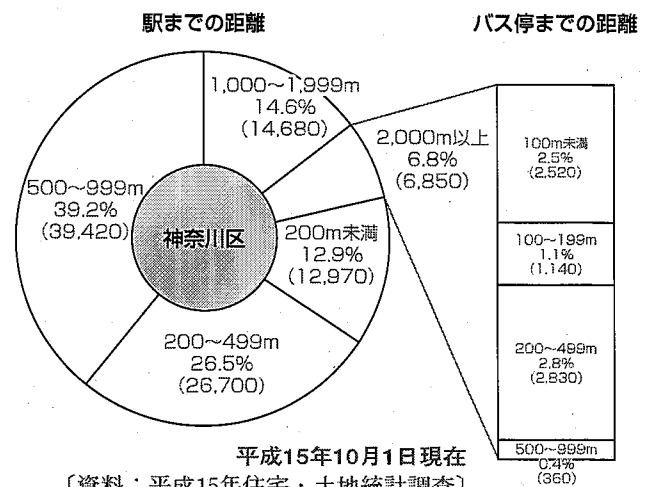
駅までの距離

バス停までの距離

1,000~1,999m
14.6%
(14,680)

2,000m以上
6.8%
(6,850)

500~999m
39.2%
(39,420)

神奈川区

200m未満
12.9%
(12,970)

200~499m
26.5%
(26,700)

100m未満
2.5%
(2,520)

100~199m
1.1%
(1,140)

200~499m
2.8%
(2,830)

500~999m
0.4%
(360)

平成15年10月1日現在
〔資料：平成15年住宅・土地統計調査〕